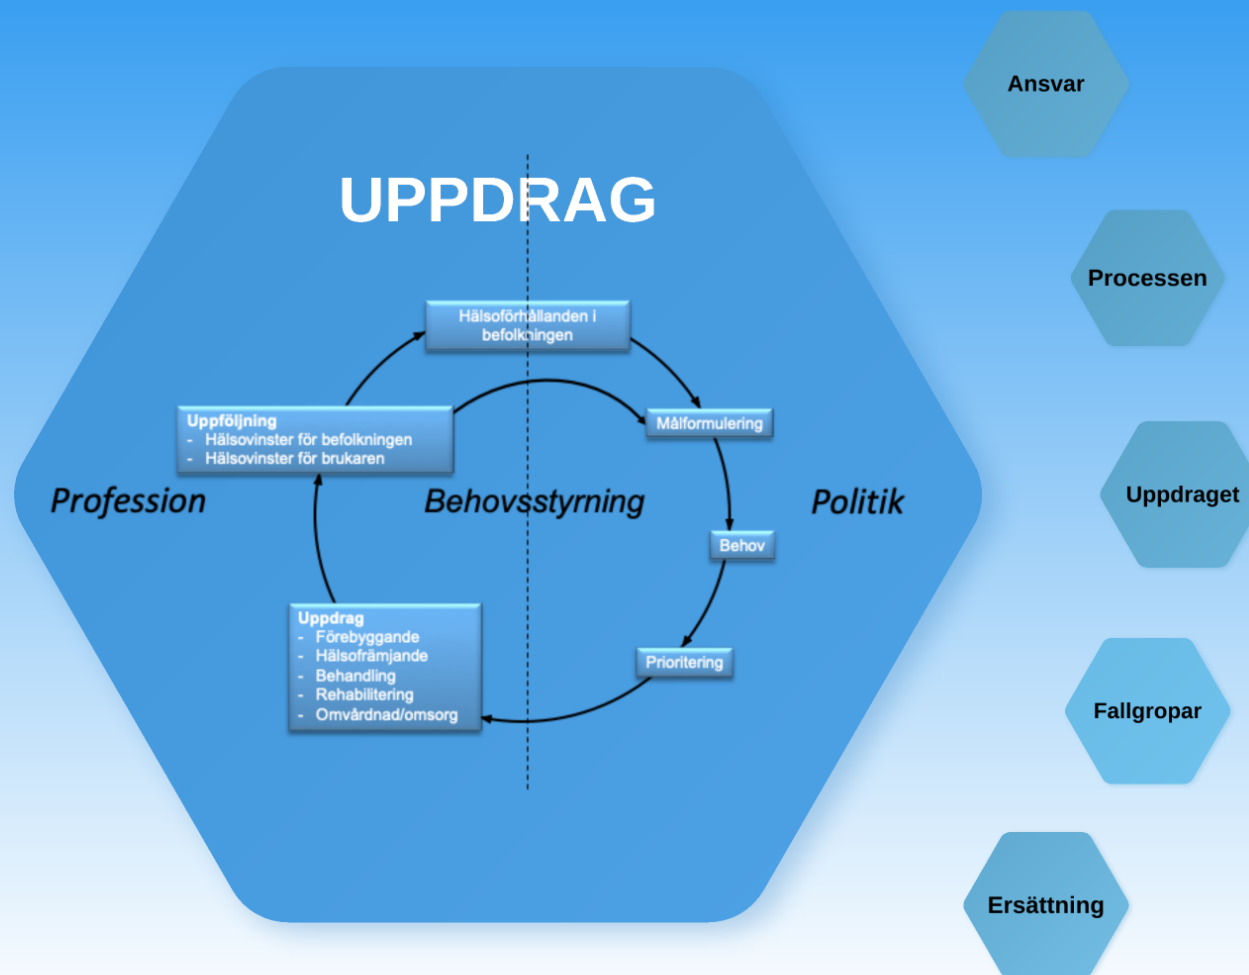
UPPDRAG

Hälsoförhållanden i befolkningen

Målformulering

Behov

Prioritering

Uppdrag
- Förebyggande
- Hälsofrämjande
- Behandling
- Rehabilitering
- Omvårdnad/omsorg

Uppföljning
- Hälsovinster för befolkningen
- Hälsovinster för brukaren

Profession

Behovsstyrning

Politik

Ansvar

Processen

Uppdraget

Fallgropar

Ersättning